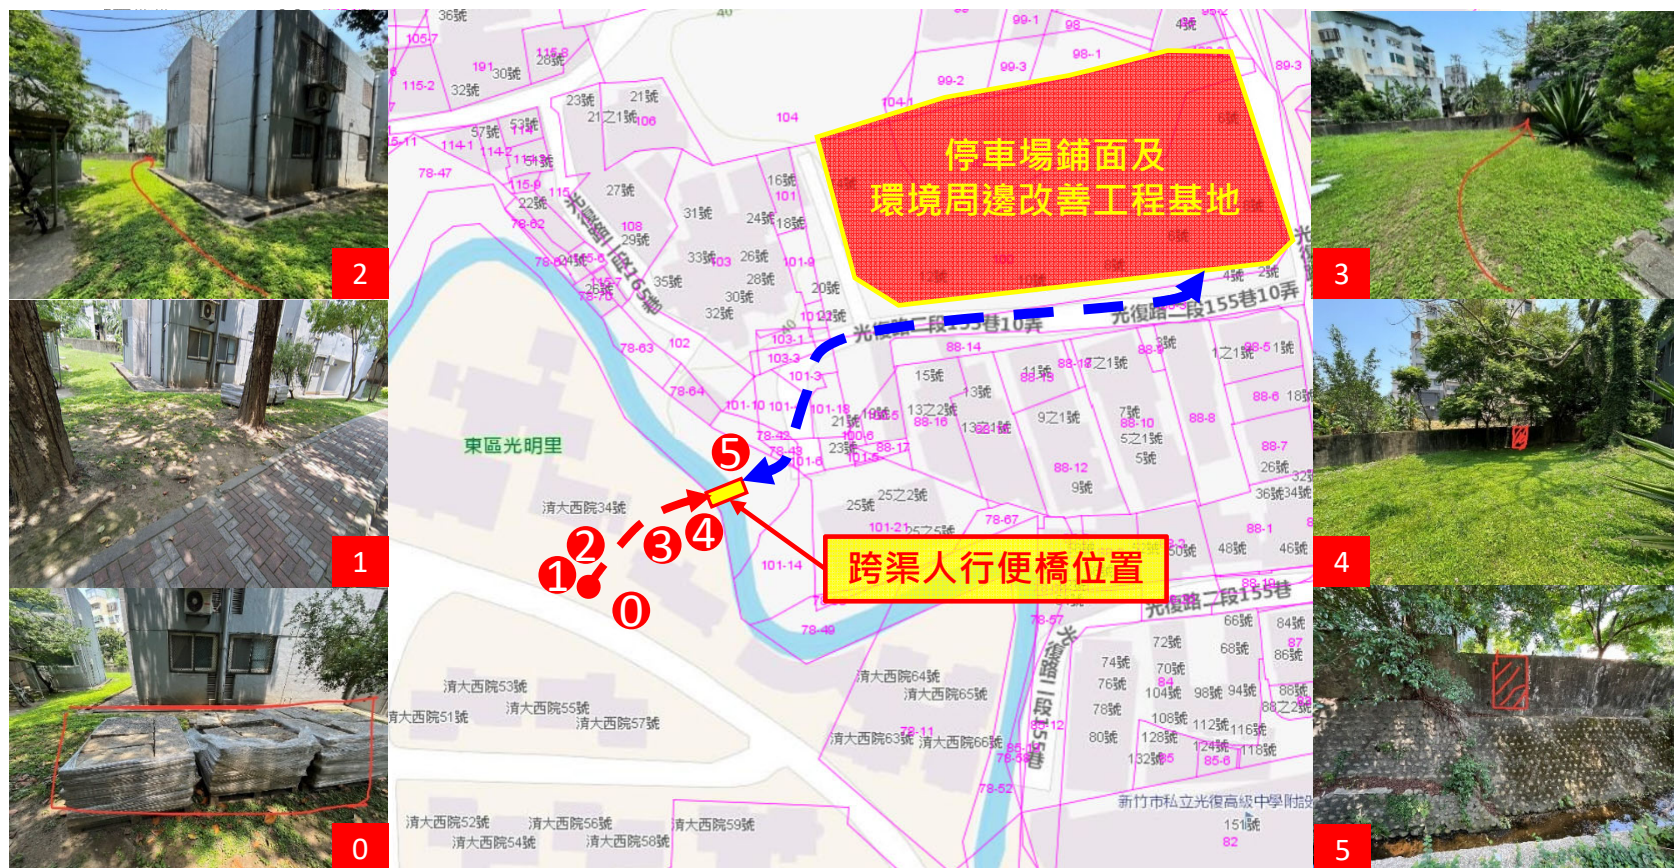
2

1

0

停車場鋪面及
環境周邊改善工程基地

跨渠人行便橋位置

東區光明里

光復路二段155巷10弄

光復路二段155巷

光復路一段165巷

光復路二段155巷

清大西院34號
清大西院53號
清大西院55號
清大西院57號
清大西院51號
清大西院52號
清大西院54號
清大西院56號
清大西院58號
清大西院59號
清大西院64號
清大西院65號
清大西院63號
清大西院66號

新竹市私立光復高級中學附設

5
1
2
3
4
0

3

4

5